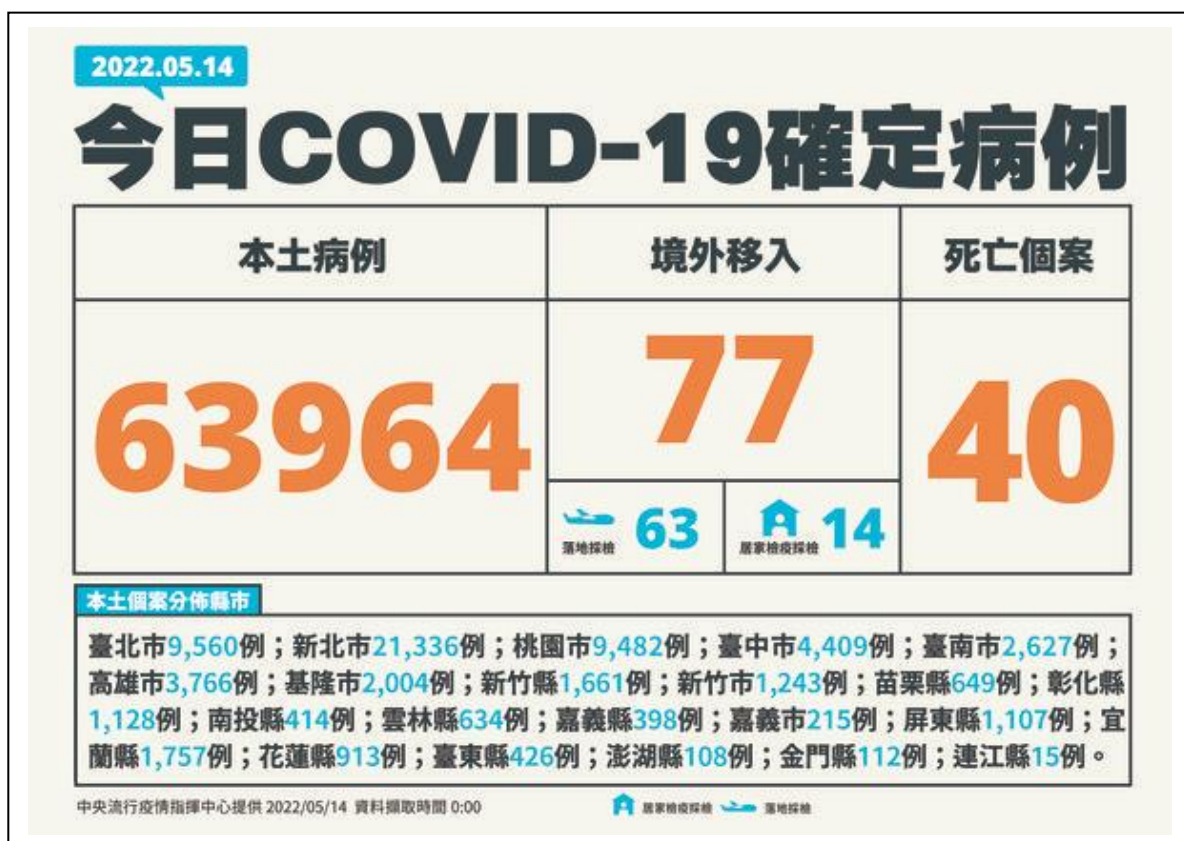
2022.05.14

今日COVID-19確定病例

| 本土病例 | 境外移入 | 死亡個案 |
|---|---|---|
| 63964 | 77 | 40 |
| | 落地採檢 63 ; 居家檢疫採檢 14 | |

本土個案分佈縣市

臺北市9,560例；新北市21,336例；桃園市9,482例；臺中市4,409例；臺南市2,627例；高雄市3,766例；基隆市2,004例；新竹縣1,661例；新竹市1,243例；苗栗縣649例；彰化縣1,128例；南投縣414例；雲林縣634例；嘉義縣398例；嘉義市215例；屏東縣1,107例；宜蘭縣1,757例；花蓮縣913例；臺東縣426例；澎湖縣108例；金門縣112例；連江縣15例。

中央流行疫情指揮中心提供 2022/05/14 資料擷取時間 0:00

居家檢疫採檢 落地採檢